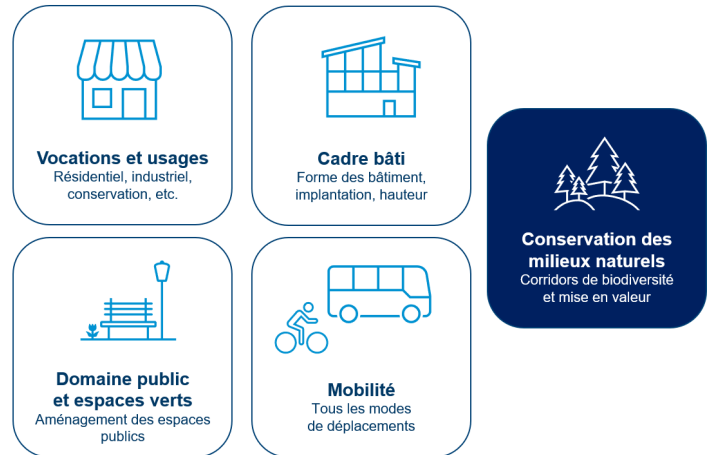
Vocations et usages
Résidentiel, industriel, conservation, etc.

Cadre bâti
Forme des bâtiment, implantation, hauteur

Conservation des milieux naturels
Corridors de biodiversité et mise en valeur

Domaine public et espaces verts
Aménagement des espaces publics

Mobilité
Tous les modes de déplacements